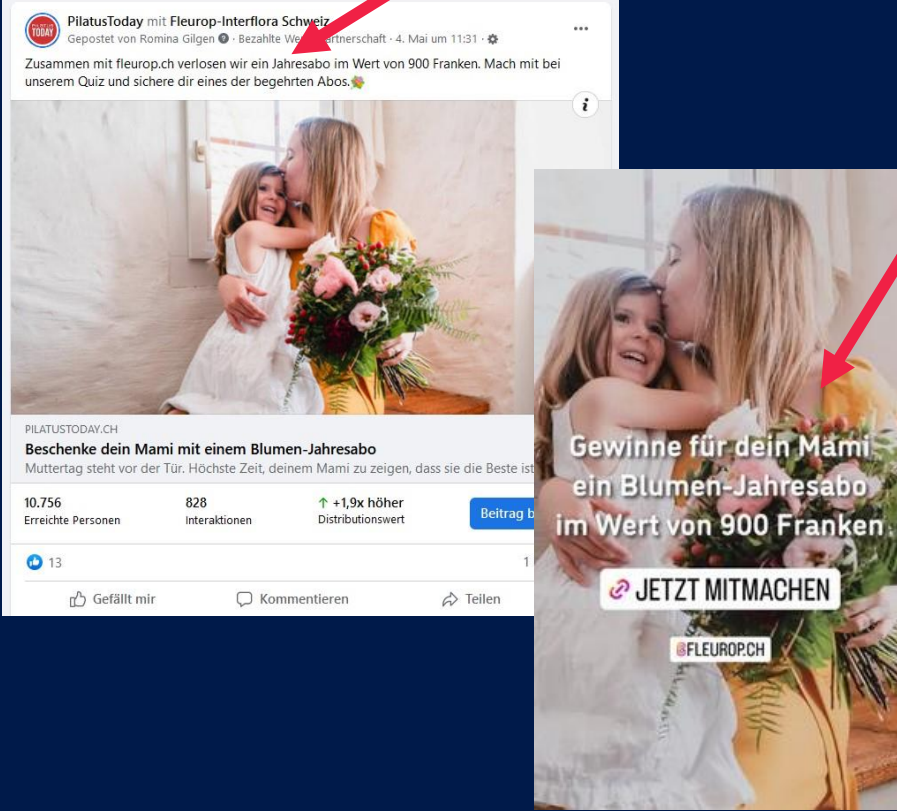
PilatusToday mit Fleurop-Interflora Schweiz
Gepostet von Romina Gilgen · Bezahlte We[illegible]rtnerschaft · 4. Mai um 11:31 ·

Zusammen mit fleurop.ch verlosen wir ein Jahresabo im Wert von 900 Franken. Mach mit bei unserem Quiz und sichere dir eines der begehrten Abos.

PILATUSTODAY.CH
Beschenke dein Mami mit einem Blumen-Jahresabo
Muttertag steht vor der Tür. Höchste Zeit, deinem Mami zu zeigen, dass sie die Beste ist

10.756
Erreichte Personen

828
Interaktionen

+1,9x höher
Distributionswert

Beitrag b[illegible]

13

Gefällt mir
Kommentieren
Teilen

Gewinne für dein Mami ein Blumen-Jahresabo im Wert von 900 Franken.

JETZT MITMACHEN

@FLEUROP.CH